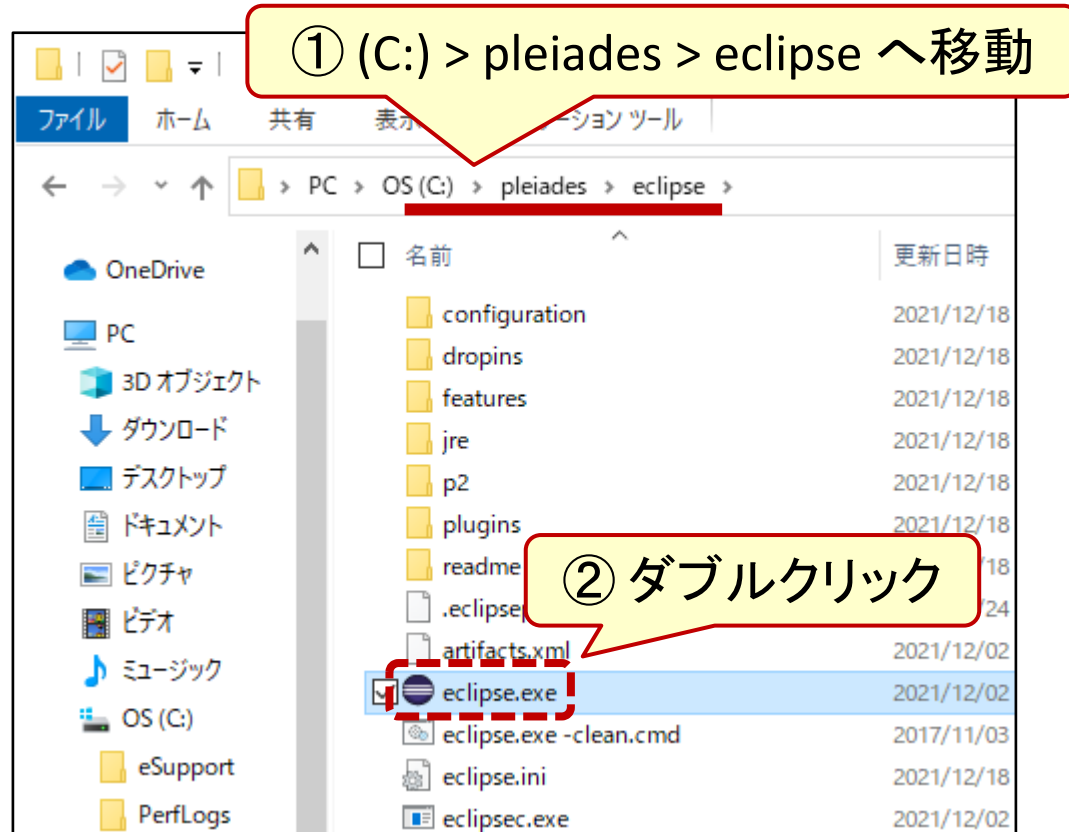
① (C:) > pleiades > eclipse へ移動

ファイル ホーム 共有 表示 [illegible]ーション ツール

PC > OS (C:) > pleiades > eclipse >

OneDrive
PC
3D オブジェクト
ダウンロード
デスクトップ
ドキュメント
ピクチャ
ビデオ
ミュージック
OS (C:)
eSupport
PerfLogs

| 名前 | 更新日時 |
|---|---|
| configuration | 2021/12/18 |
| dropins | 2021/12/18 |
| features | 2021/12/18 |
| jre | 2021/12/18 |
| p2 | 2021/12/18 |
| plugins | 2021/12/18 |
| readme | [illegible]/18 |
| .eclipse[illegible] | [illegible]/24 |
| artifacts.xml | 2021/12/02 |
| eclipse.exe | 2021/12/02 |
| eclipse.exe -clean.cmd | 2017/11/03 |
| eclipse.ini | 2021/12/18 |
| eclipsec.exe | 2021/12/02 |

② ダブルクリック